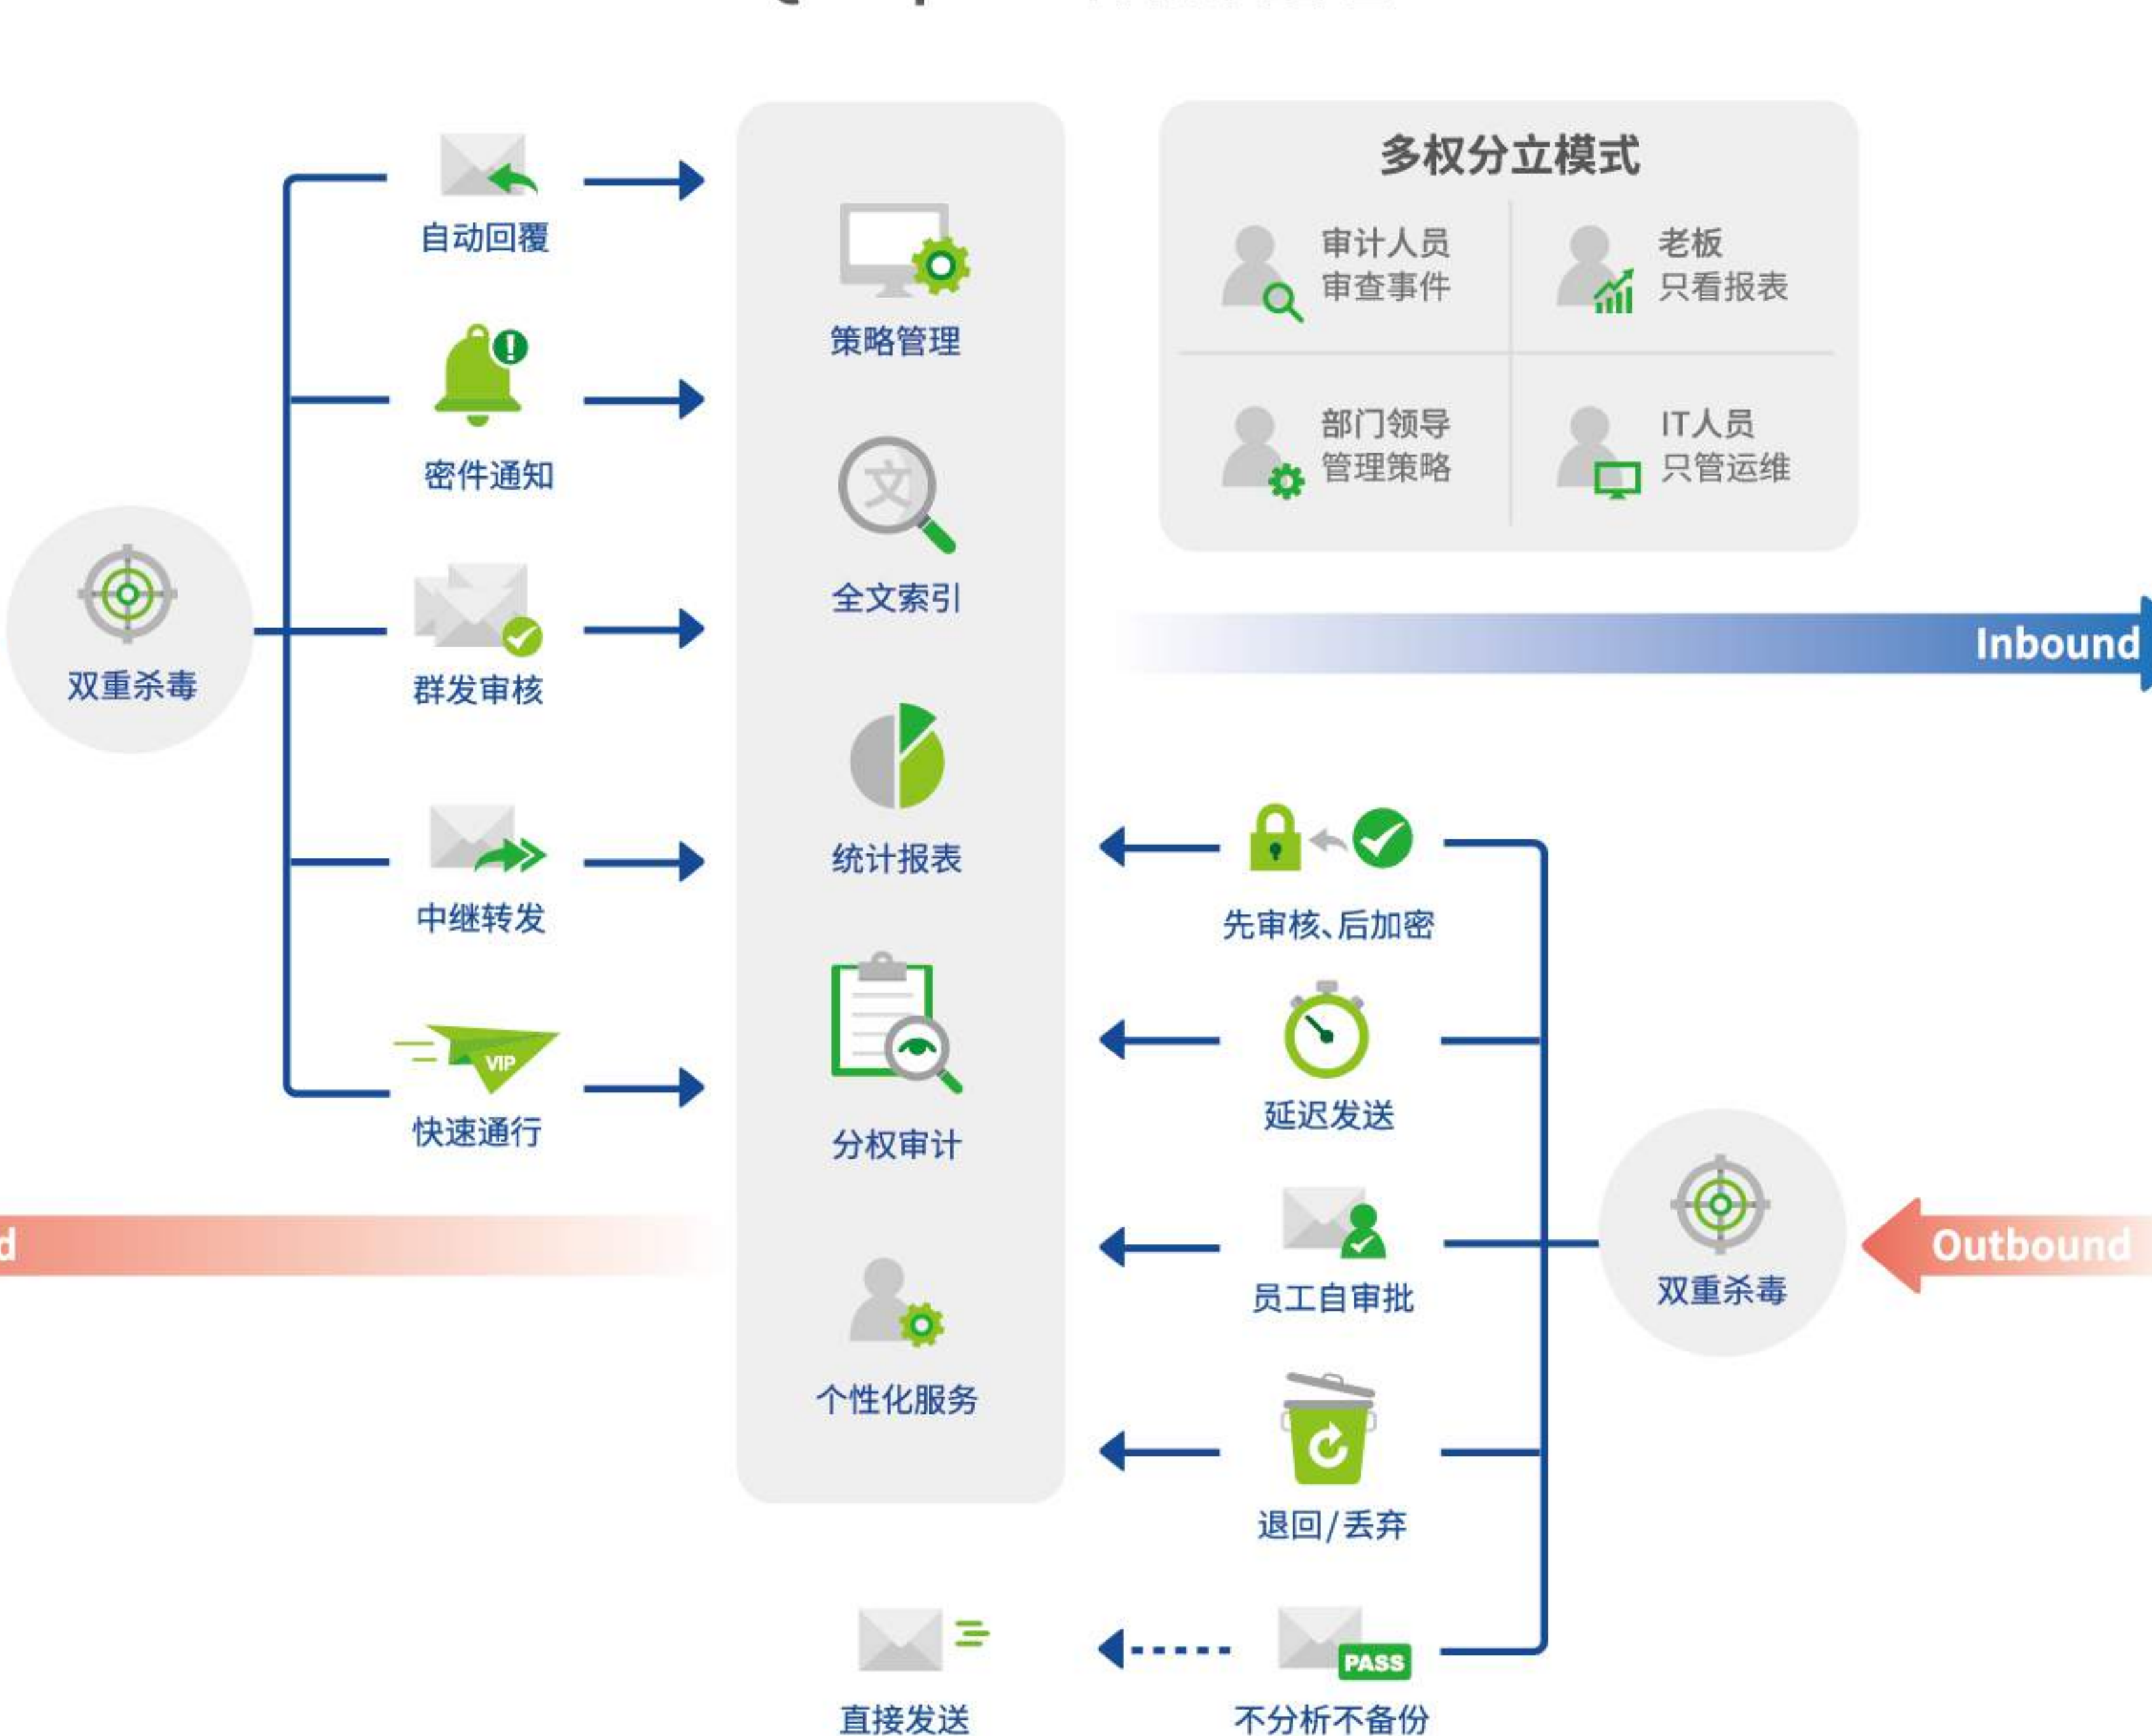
多权分立模式

审计人员
审查事件

老板
只看报表

部门领导
管理策略

IT人员
只管运维

双重杀毒

自动回覆

密件通知

群发审核

中继转发

VIP

快速通行

策略管理

文

全文索引

统计报表

分权审计

个性化服务

Inbound

d

先审核、后加密

延迟发送

员工自审批

退回/丢弃

双重杀毒

Outbound

直接发送

PASS

不分析不备份